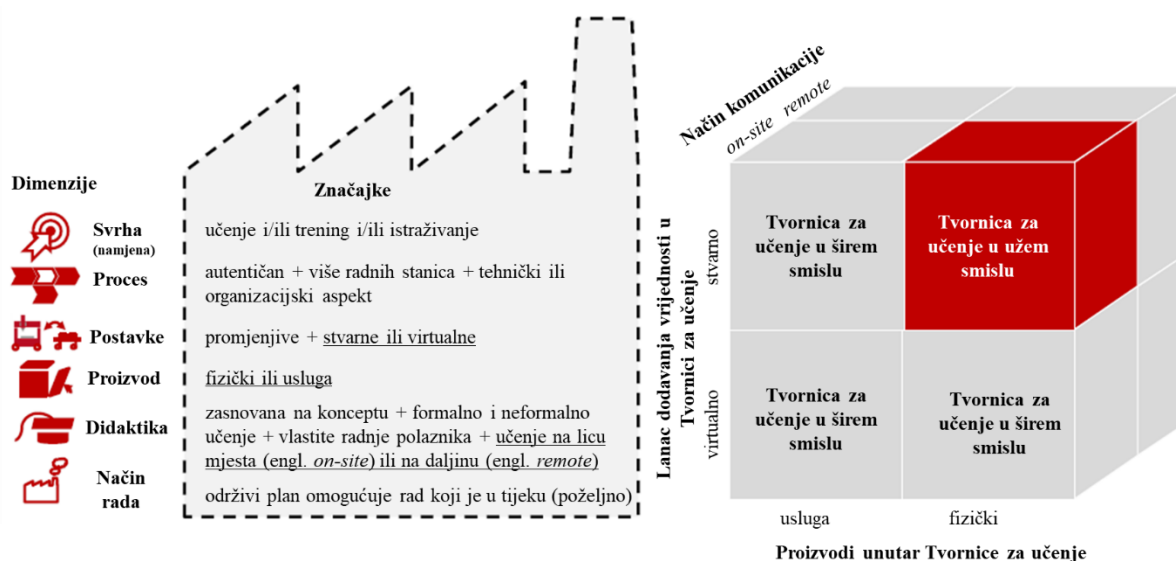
Dimenzije

Svrha (namjena)

Proces

Postavke

Proizvod

Didaktika

Način rada

Značajke

učenje i/ili trening i/ili istraživanje

autentičan + više radnih stanica + tehnički ili organizacijski aspekt

promjenjive + stvarne ili virtualne

fizički ili usluga

zasnovana na konceptu + formalno i neformalno učenje + vlastite radnje polaznika + učenje na licu mjesta (engl. *on-site*) ili na daljinu (engl. *remote*)

održivi plan omogućuje rad koji je u tijeku (poželjno)

Način komunikacije

*on-site* *remote*

Lanac dodavanja vrijednosti u Tvornici za učenje

stvarno

virtualno

Tvornica za učenje u širem smislu

Tvornica za učenje u užem smislu

Tvornica za učenje u širem smislu

Tvornica za učenje u širem smislu

usluga

fizički

Proizvodi unutar Tvornice za učenje